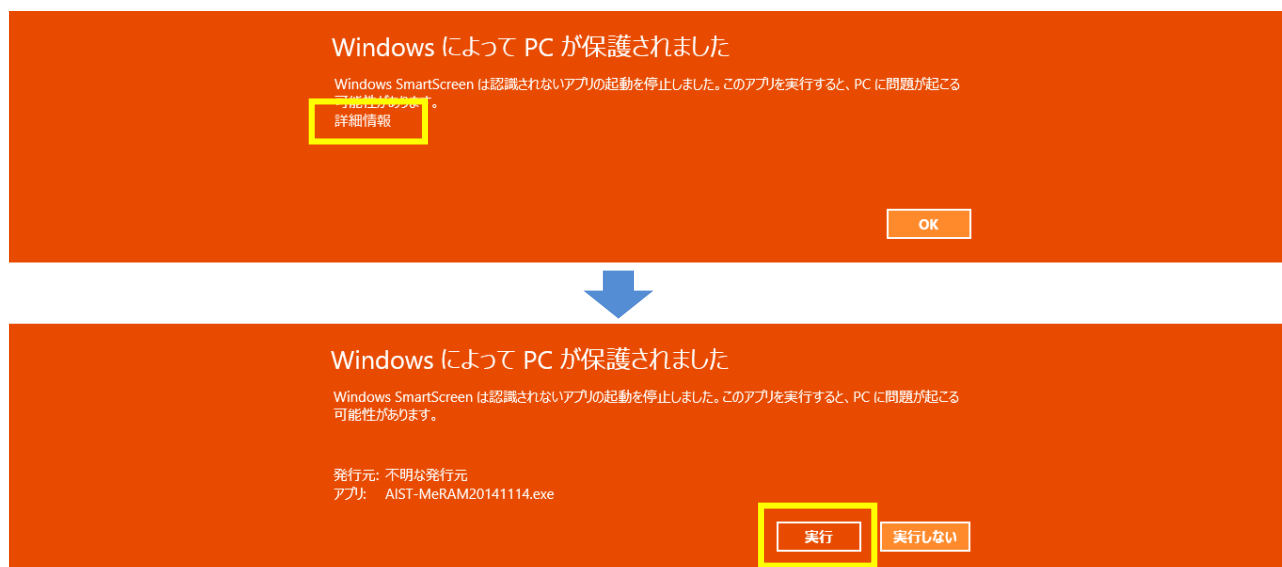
Windows によって PC が保護されました

Windows SmartScreen は認識されないアプリの起動を停止しました。このアプリを実行すると、PC に問題が起こる可能性があります。

詳細情報

OK

Windows によって PC が保護されました

Windows SmartScreen は認識されないアプリの起動を停止しました。このアプリを実行すると、PC に問題が起こる可能性があります。

発行元: 不明な発行元
アプリ: AIST-MeRAM20141114.exe

実行

実行しない